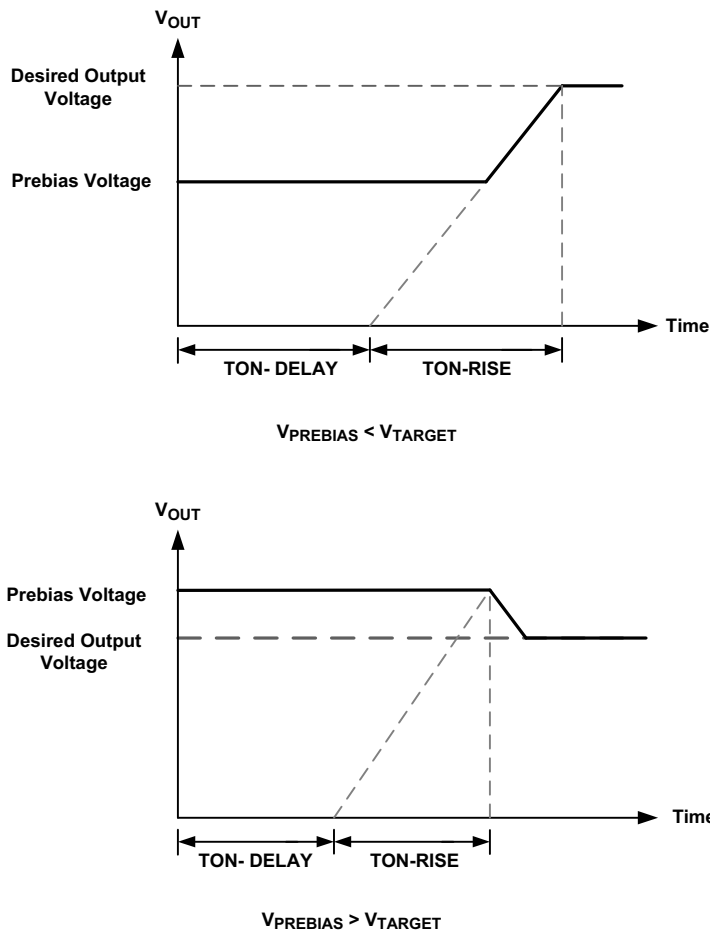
$V_{OUT}$

Desired Output Voltage

Prebias Voltage

Time

TON- DELAY

TON-RISE

$V_{PREBIAS} < V_{TARGET}$

$V_{OUT}$

Prebias Voltage

Desired Output Voltage

Time

TON- DELAY

TON-RISE

$V_{PREBIAS} > V_{TARGET}$